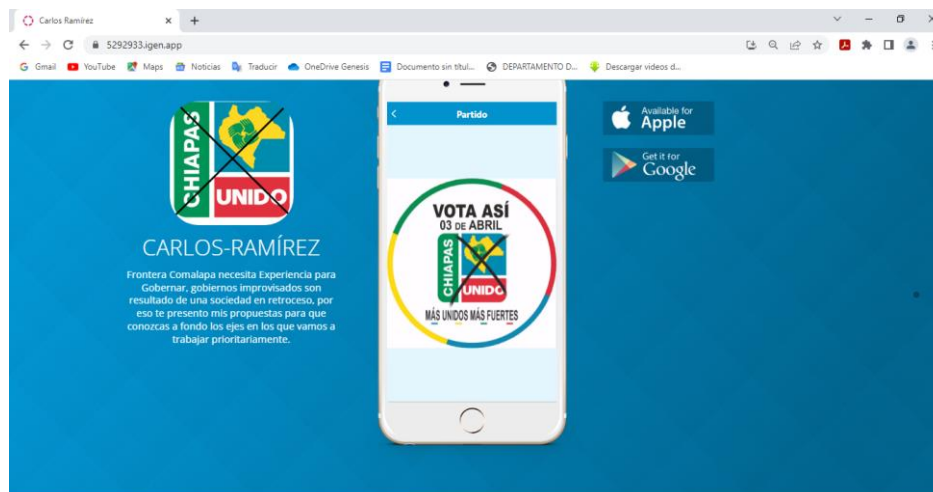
Carlos Ramírez
5292933.igen.app
Gmail YouTube Maps Noticias Traducir OneDrive Genesis Documento sin títul... DEPARTAMENTO D... Descargar videos d...

CHIAPAS UNIDO

CARLOS-RAMÍREZ

Frontera Comalapa necesita Experiencia para Gobernar, gobiernos improvisados son resultado de una sociedad en retroceso, por eso te presento mis propuestas para que conozcas a fondo los ejes en los que vamos a trabajar prioritariamente.

Partido

VOTA ASÍ
03 DE ABRIL
CHIAPAS UNIDO
MÁS UNIDOS MÁS FUERTES

Available for Apple

Get it for Google